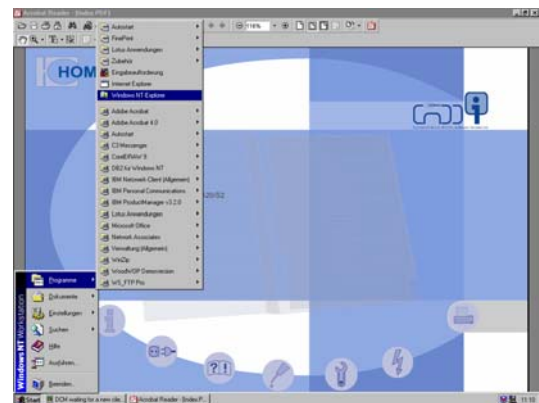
Acrobat Reader - [index.PDF]

Autostart
FinePrint
Lotus Anwendungen
Zubehör
Eingabeaufforderung
Internet Explorer
Windows NT Explorer
Adobe Acrobat
Adobe Acrobat 4.0
Autostart
C3 Messenger
CorelDRAW 9
DB2 for Windows NT
IBM Netzwerk-Client (Allgemein)
IBM Personal Communications
IBM ProductManager v3.2.0
Lotus Anwendungen
Microsoft Office
Network Associates
Verwaltung (Allgemein)
WinZip
VirtualArtDP Demoversion
WS_FTP Pro

HOM

20/02

Programme
Dokumente
Einstellungen
Suchen
Hilfe
Ausführen...
Beenden...

Windows NT Workstation

Start
DCM waiting for a new cile.
Acrobat Reader - [index.P...
11:10